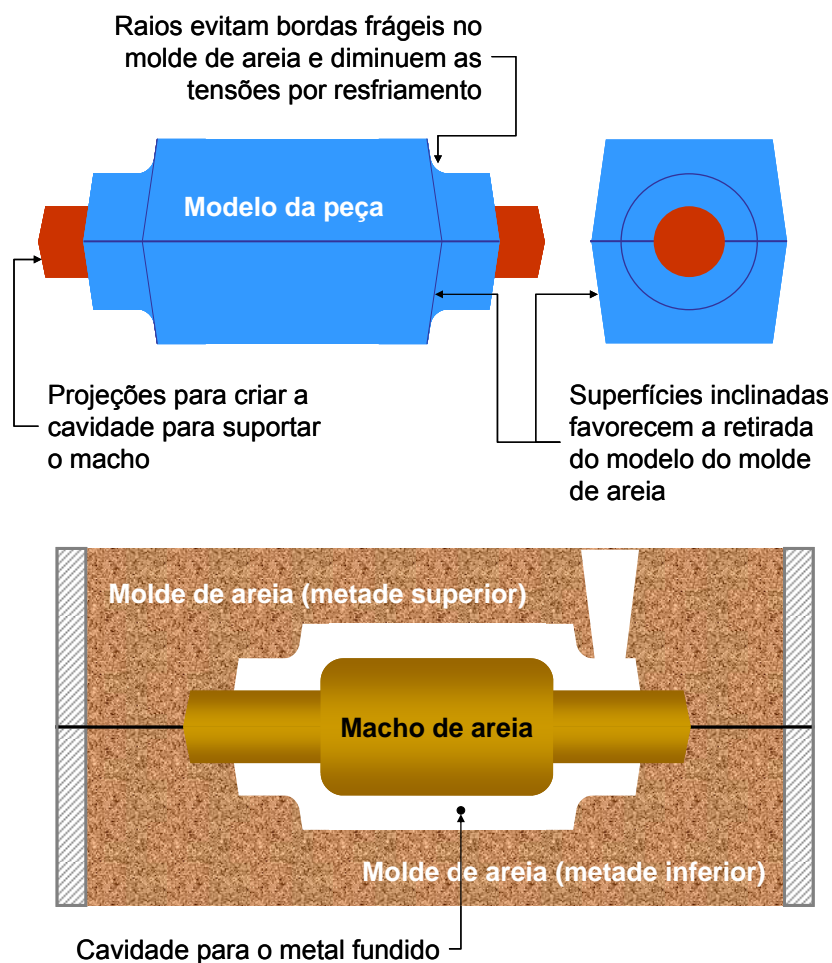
Raios evitam bordas frágeis no molde de areia e diminuem as tensões por resfriamento

Modelo da peça

Projeções para criar a cavidade para suportar o macho

Superfícies inclinadas favorecem a retirada do modelo do molde de areia

Molde de areia (metade superior)

Macho de areia

Molde de areia (metade inferior)

Cavidade para o metal fundido